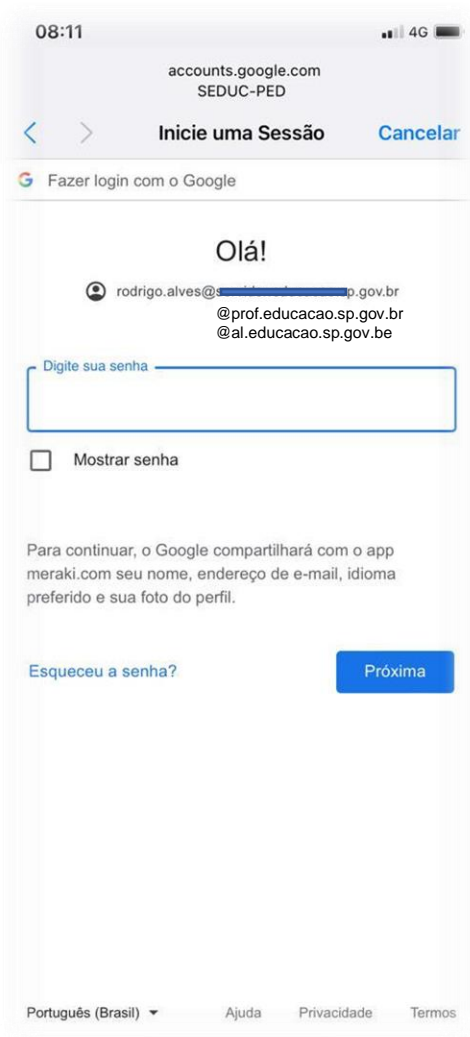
08:11
4G

accounts.google.com
SEDUC-PED

Inicie uma Sessão
Cancelar

Fazer login com o Google

Olá!

rodrigo.alves@s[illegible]p.gov.br
@prof.educacao.sp.gov.br
@al.educacao.sp.gov.be

Digite sua senha

Mostrar senha

Para continuar, o Google compartilhará com o app meraki.com seu nome, endereço de e-mail, idioma preferido e sua foto do perfil.

Esqueceu a senha?

Próxima

Português (Brasil)
Ajuda
Privacidade
Termos